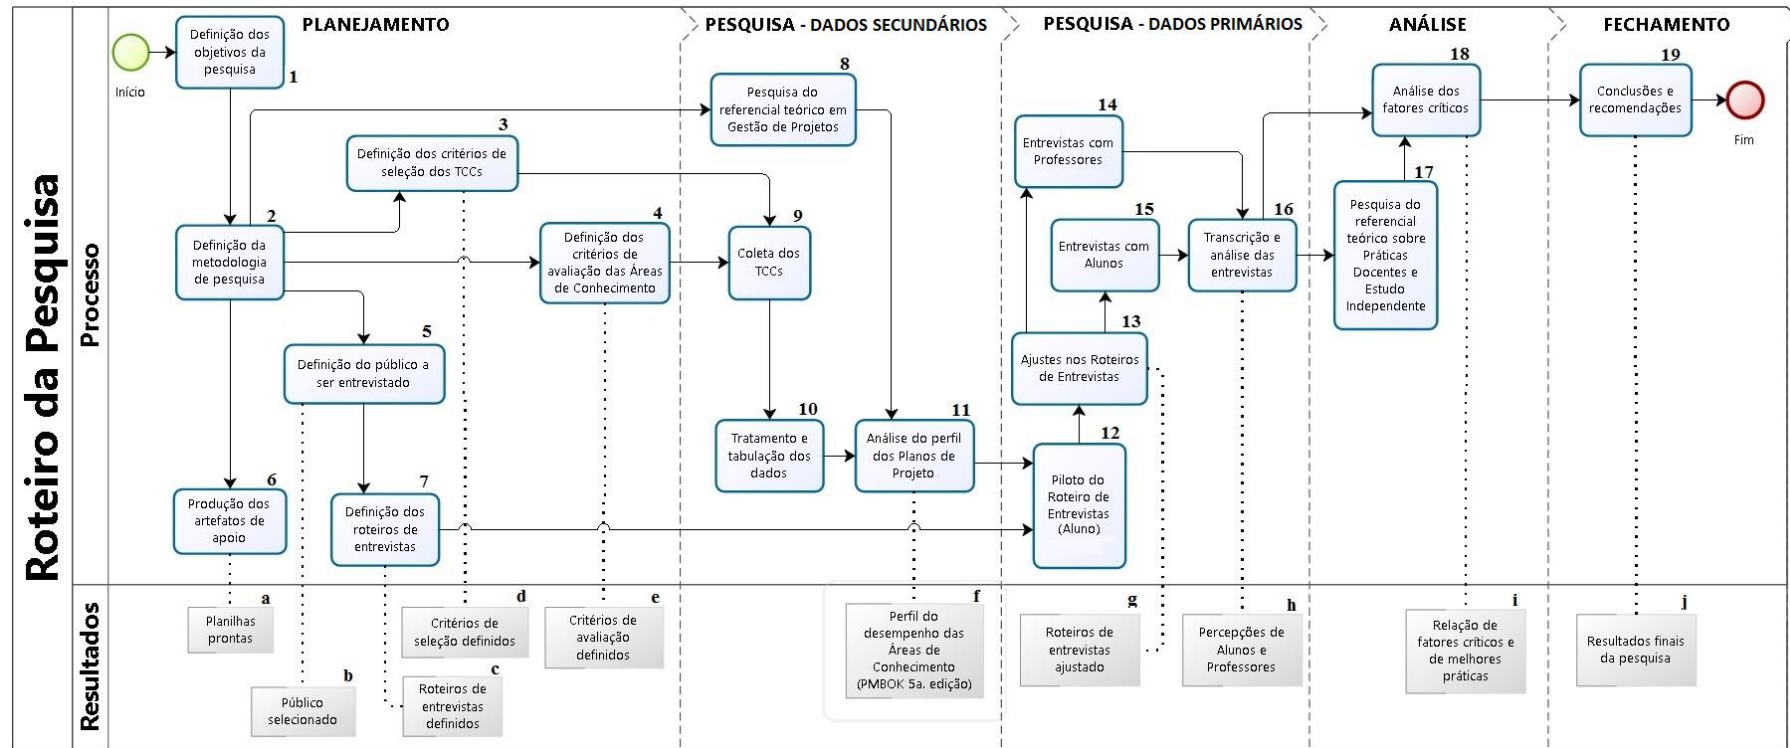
Roteiro da Pesquisa

Processo

Resultados

PLANEJAMENTO

PESQUISA - DADOS SECUNDÁRIOS

PESQUISA - DADOS PRIMÁRIOS

ANÁLISE

FECHAMENTO

Início

Definição dos objetivos da pesquisa 1

Definição da metodologia de pesquisa 2

Definição dos critérios de seleção dos TCCs 3

Definição dos critérios de avaliação das Áreas de Conhecimento 4

Definição do público a ser entrevistado 5

Produção dos artefatos de apoio 6

Definição dos roteiros de entrevistas 7

Pesquisa do referencial teórico em Gestão de Projetos 8

Coleta dos TCCs 9

Tratamento e tabulação dos dados 10

Análise do perfil dos Planos de Projeto 11

Piloto do Roteiro de Entrevistas (Aluno) 12

Ajustes nos Roteiros de Entrevistas 13

Entrevistas com Professores 14

Entrevistas com Alunos 15

Transcrição e análise das entrevistas 16

Pesquisa do referencial teórico sobre Práticas Docentes e Estudo Independente 17

Análise dos fatores críticos 18

Conclusões e recomendações 19

Fim

a Planilhas prontas

b Público selecionado

c Roteiros de entrevistas definidos

d Critérios de seleção definidos

e Critérios de avaliação definidos

f Perfil do desempenho das Áreas de Conhecimento (PMBOK 5a. edição)

g Roteiros de entrevistas ajustado

h Percepções de Alunos e Professores

i Relação de fatores críticos e de melhores práticas

j Resultados finais da pesquisa